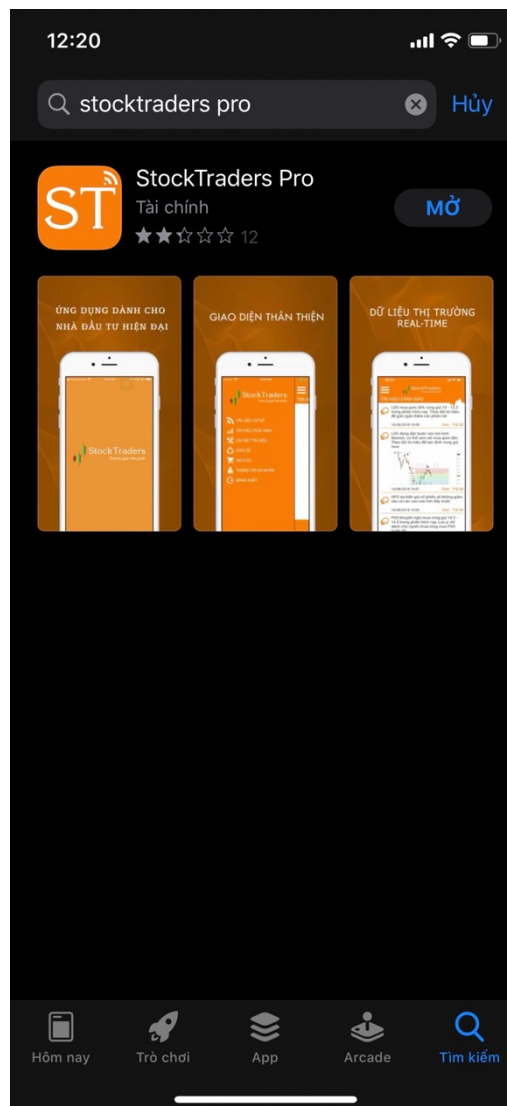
12:20

stocktraders pro

Hủy

ST

StockTraders Pro

Tài chính

12

MỞ

ỨNG DỤNG DÀNH CHO NHÀ ĐẦU TƯ HIỆN ĐẠI

StockTraders

GIAO DIỆN THÂN THIỆN

StockTraders

DỮ LIỆU THỊ TRƯỜNG REAL-TIME

StockTraders

Hôm nay

Trò chơi

App

Arcade

Tìm kiếm